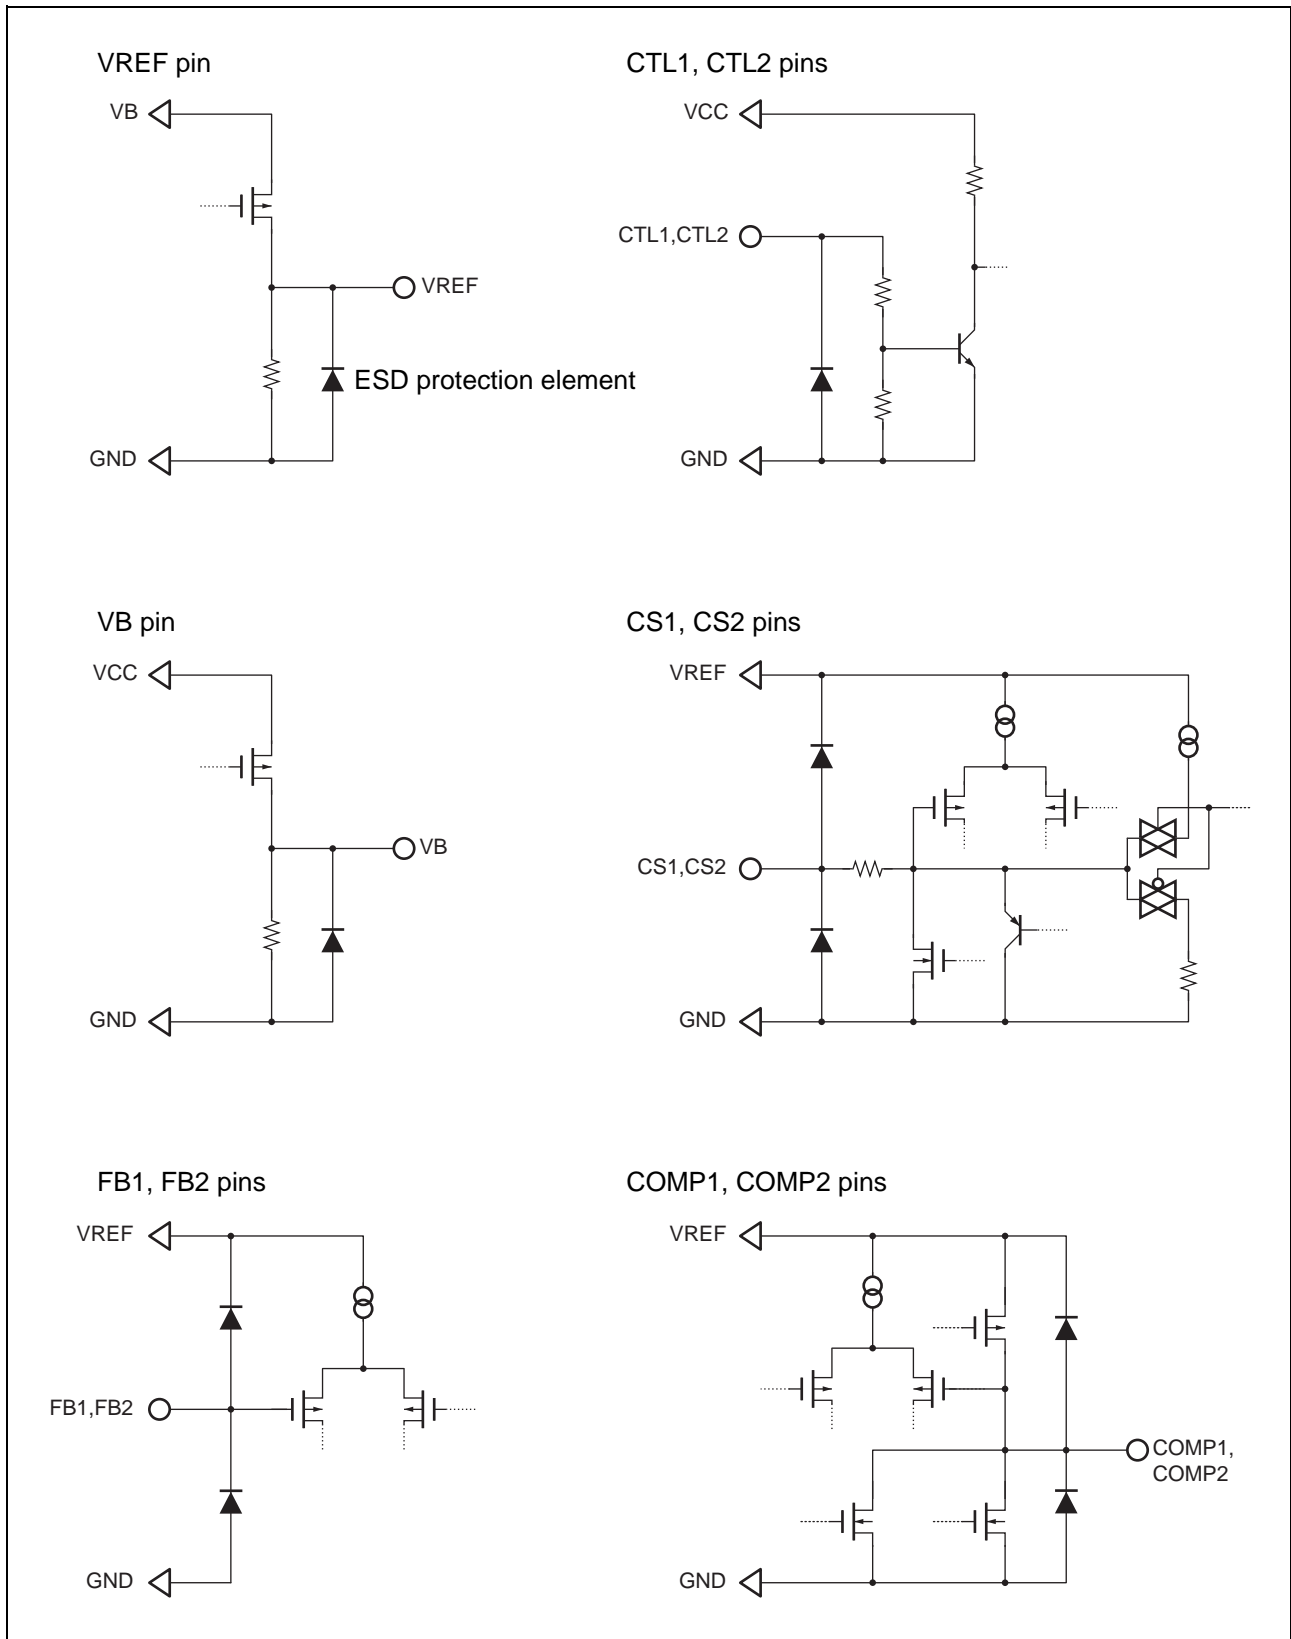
VREF pin

VB

VREF

ESD protection element

GND

CTL1, CTL2 pins

VCC

CTL1,CTL2

GND

VB pin

VCC

VB

GND

CS1, CS2 pins

VREF

CS1,CS2

GND

FB1, FB2 pins

VREF

FB1,FB2

GND

COMP1, COMP2 pins

VREF

COMP1, COMP2

GND